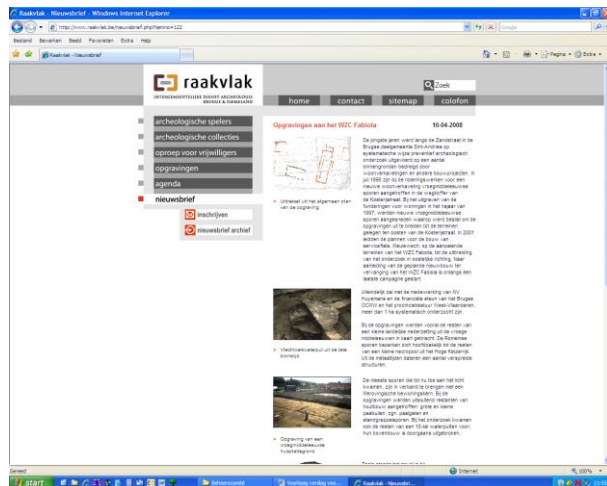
Raakvlak - Nieuwsbrief - Windows Internet Explorer

http://www.raakvlak.be/nieuwsbrief.php?itemno=122

Google

Bestand Bewerken Beeld Favorieten Extra Help

Raakvlak - Nieuwsbrief

Pagina Extra

raakvlak

INTERGEMEENTELIJKE DIENST ARCHEOLOGIE BRUGGE & OMMELAND

Zoek

home contact sitemap colofon

archeologische spelers

archeologische collecties

oproep voor vrijwilligers

opgravingen

agenda

nieuwsbrief

inschrijven

nieuwsbrief archief

Opgravingen aan het WZC Fabiola

10-04-2008

De jongste jaren werd langs de Zandstraat in de Brugse deelgemeente Sint-Andries op systematische wijze preventief archeologisch onderzoek uitgevoerd op een aantal binnengronden bedreigd door woonverkavelingen en andere bouwprojecten. In juli 1996 zijn bij de rioleringswerken voor een nieuwe woonverkaveling vroegmiddeleeuwse sporen aangetroffen in de wegkoffer van de Kosterijstraat. Bij het uitgraven van de funderingen voor woningen in het najaar van 1997, werden nieuwe vroegmiddeleeuwse sporen aangesneden waarop werd besloten de opgravingen uit te breiden tot de terreinen gelegen ten oosten van de Kosterijstraat. In 2001 leidden de plannen voor de bouw van serviceflats, Nieuwevech, op de aanpalende terreinen van het WZC Fabiola, tot de uitbreiding van het onderzoek in oostelijke richting. Naar aanleiding van de geplande nieuwbouw ter vervanging van het WZC Fabiola is onlangs een laatste campagne gestart.

Uittreksel uit het algemeen plan van de opgraving

Uiteindelijk zal met de medewerking van NV Huyzentruyt en de financiële steun van het Brugse OCMW en het provinciebestuur West-Vlaanderen, meer dan 1 ha systematisch onderzocht zijn.

Bij de opgravingen werden vooral de resten van een kleine landelijke nederzetting uit de vroege middeleeuwen in kaart gebracht. De Romeinse sporen beperken zich hoofdzakelijk tot de resten van een kleine necropool uit het Hoge Keizerrijk. Uit de metaaltijden dateren een aantal verspreide structuren.

Vroegmiddeleeuwse waterput uit de late Merovingische periode

De meeste sporen die tot nu toe aan het licht kwamen, zijn in verband te brengen met een Merovingische bewoningskern. Bij de opgravingen werden uitsluitend resten van houtbouw aangetroffen: grote en kleine paalkuilen, zgn. paalgaten en staanderplaatsen. Bij het onderzoek kwamen ook de resten van een 10-tal waterputten voor, hun bovenbouw is doorgaans uitgebroken.

Opgraving van een vroegmiddeleeuwse hutspaalgang

Gereed

Internet

100%

start